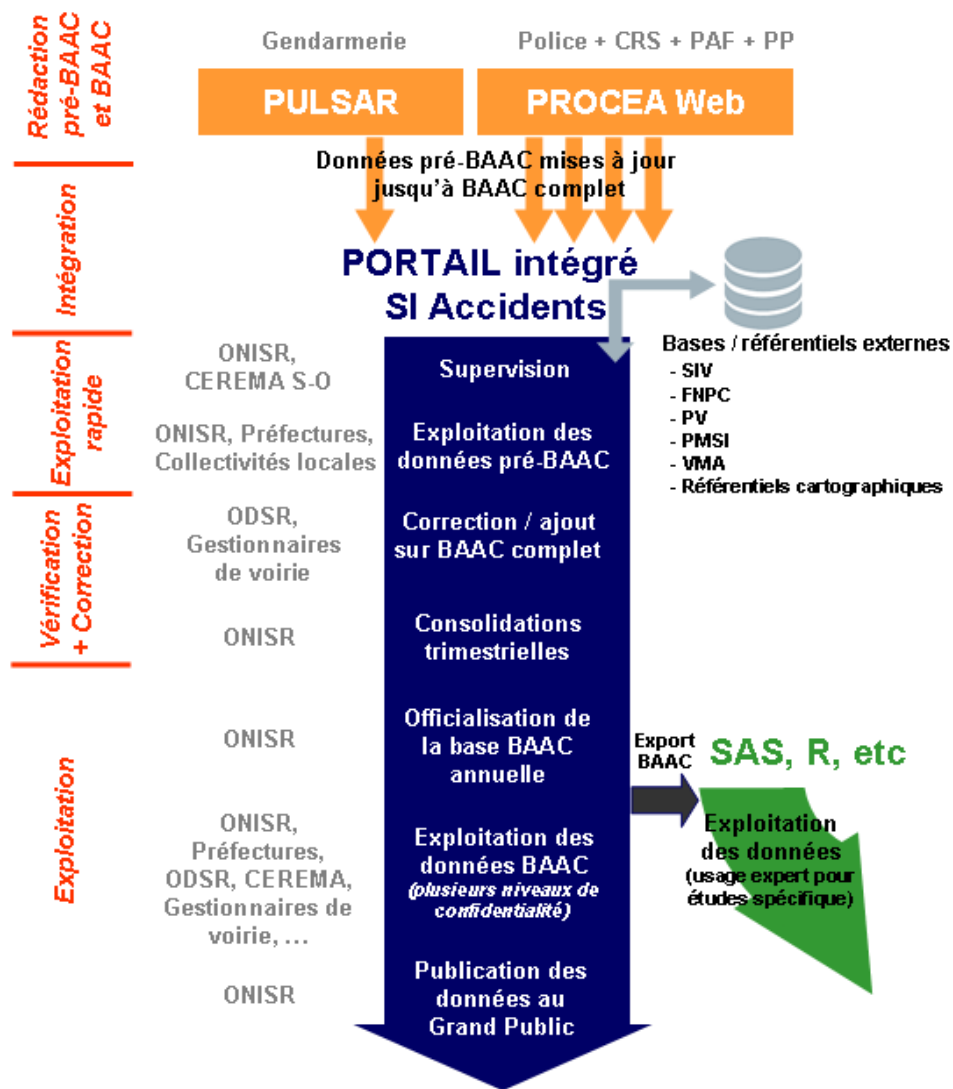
Rédaction pré-BAAC et BAAC

Gendarmerie

Police + CRS + PAF + PP

PULSAR

PROCEA Web

Données pré-BAAC mises à jour jusqu'à BAAC complet

Intégration

PORTAIL intégré SI Accidents

Bases / référentiels externes
- SIV
- FNPC
- PV
- PMSI
- VMA
- Référentiels cartographiques

Exploitation rapide

ONISR, CEREMA S-O

Supervision

ONISR, Préfectures, Collectivités locales

Exploitation des données pré-BAAC

Vérification + Correction

ODSR, Gestionnaires de voirie

Correction / ajout sur BAAC complet

ONISR

Consolidations trimestrielles

Exploitation

ONISR

Officialisation de la base BAAC annuelle

Export BAAC

SAS, R, etc

Exploitation des données (usage expert pour études spécifique)

ONISR, Préfectures, ODSR, CEREMA, Gestionnaires de voirie, ...

Exploitation des données BAAC (plusieurs niveaux de confidentialité)

ONISR

Publication des données au Grand Public